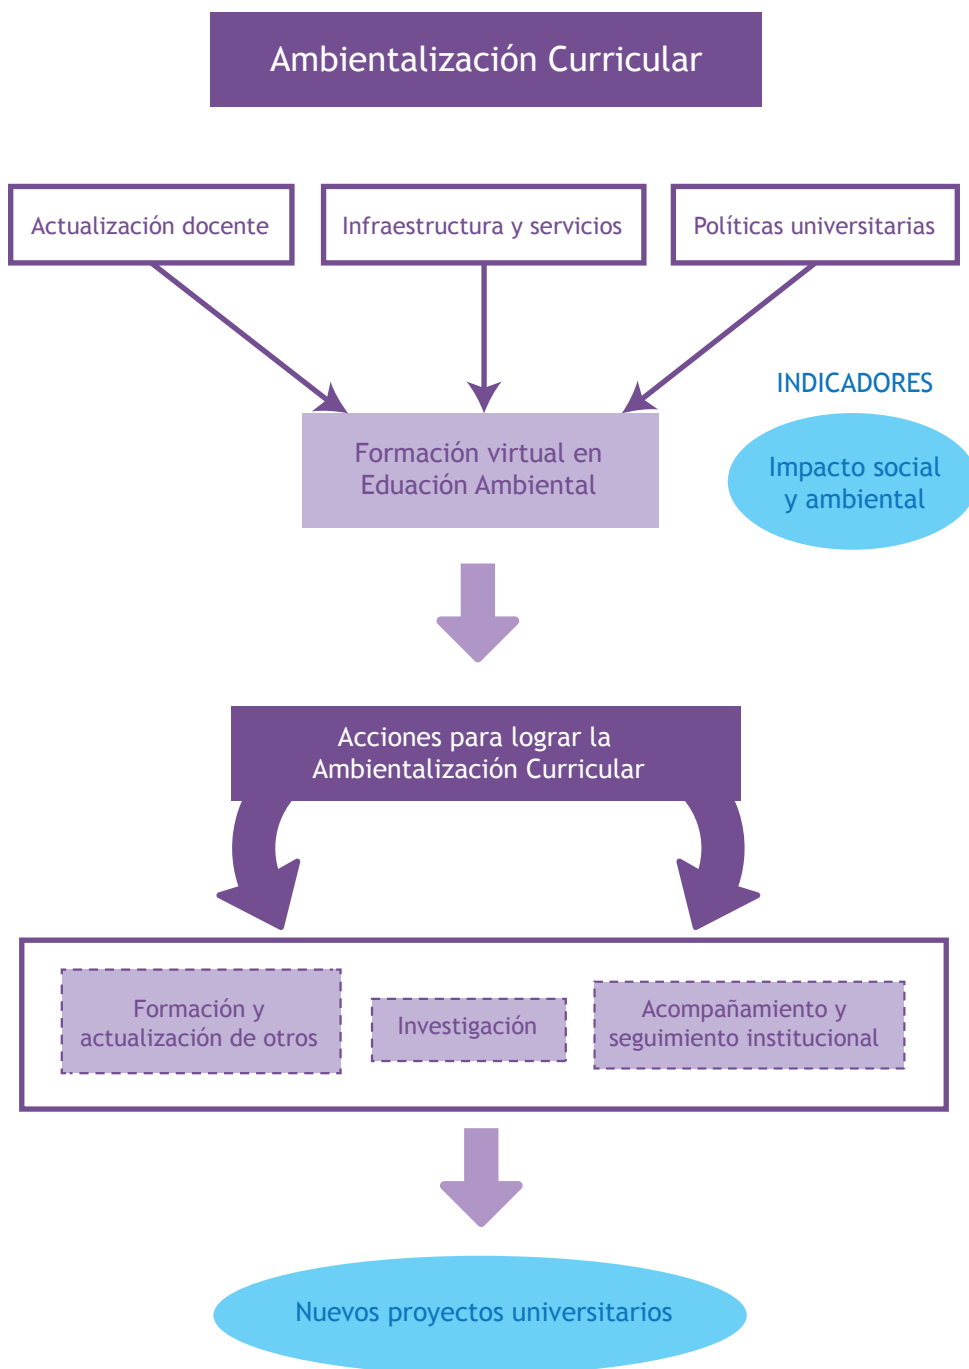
Ambientalización Curricular

Actualización docente

Infraestructura y servicios

Políticas universitarias

INDICADORES

Formación virtual en Eduación Ambiental

Impacto social y ambiental

Acciones para lograr la Ambientalización Curricular

Formación y actualización de otros

Investigación

Acompañamiento y seguimiento institucional

Nuevos proyectos universitarios